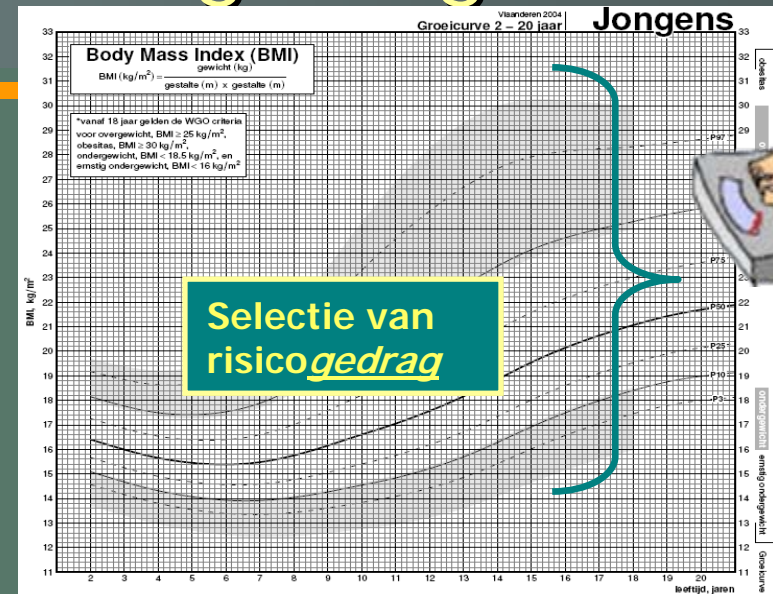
Vlaanderen 2004
Groeicurve 2 – 20 jaar
Jongens

Body Mass Index (BMI)
$BMI\ (kg/m^2) = \frac{gewicht\ (kg)}{gestalte\ (m) \times gestalte\ (m)}$

*vanaf 18 jaar gelden de WGO criteria voor overgewicht, BMI ≥ 25 kg/m$^2$, obesitas, BMI ≥ 30 kg/m$^2$, ondergewicht, BMI < 18.5 kg/m$^2$, en ernstig ondergewicht, BMI < 16 kg/m$^2$

Selectie van risico*gedrag*

BMI, kg/m$^2$

33
32
31
30
29
28
27
26
25
24
23
22
21
20
19
18
17
16
15
14
13
12
11

P97
P75
P50
P25
P10
P3

obesitas
ondergewicht
ernstig ondergewicht
Groeicurve

2 3 4 5 6 7 8 9 10 11 12 13 14 15 16 17 18 19 20
leeftijd, jaren